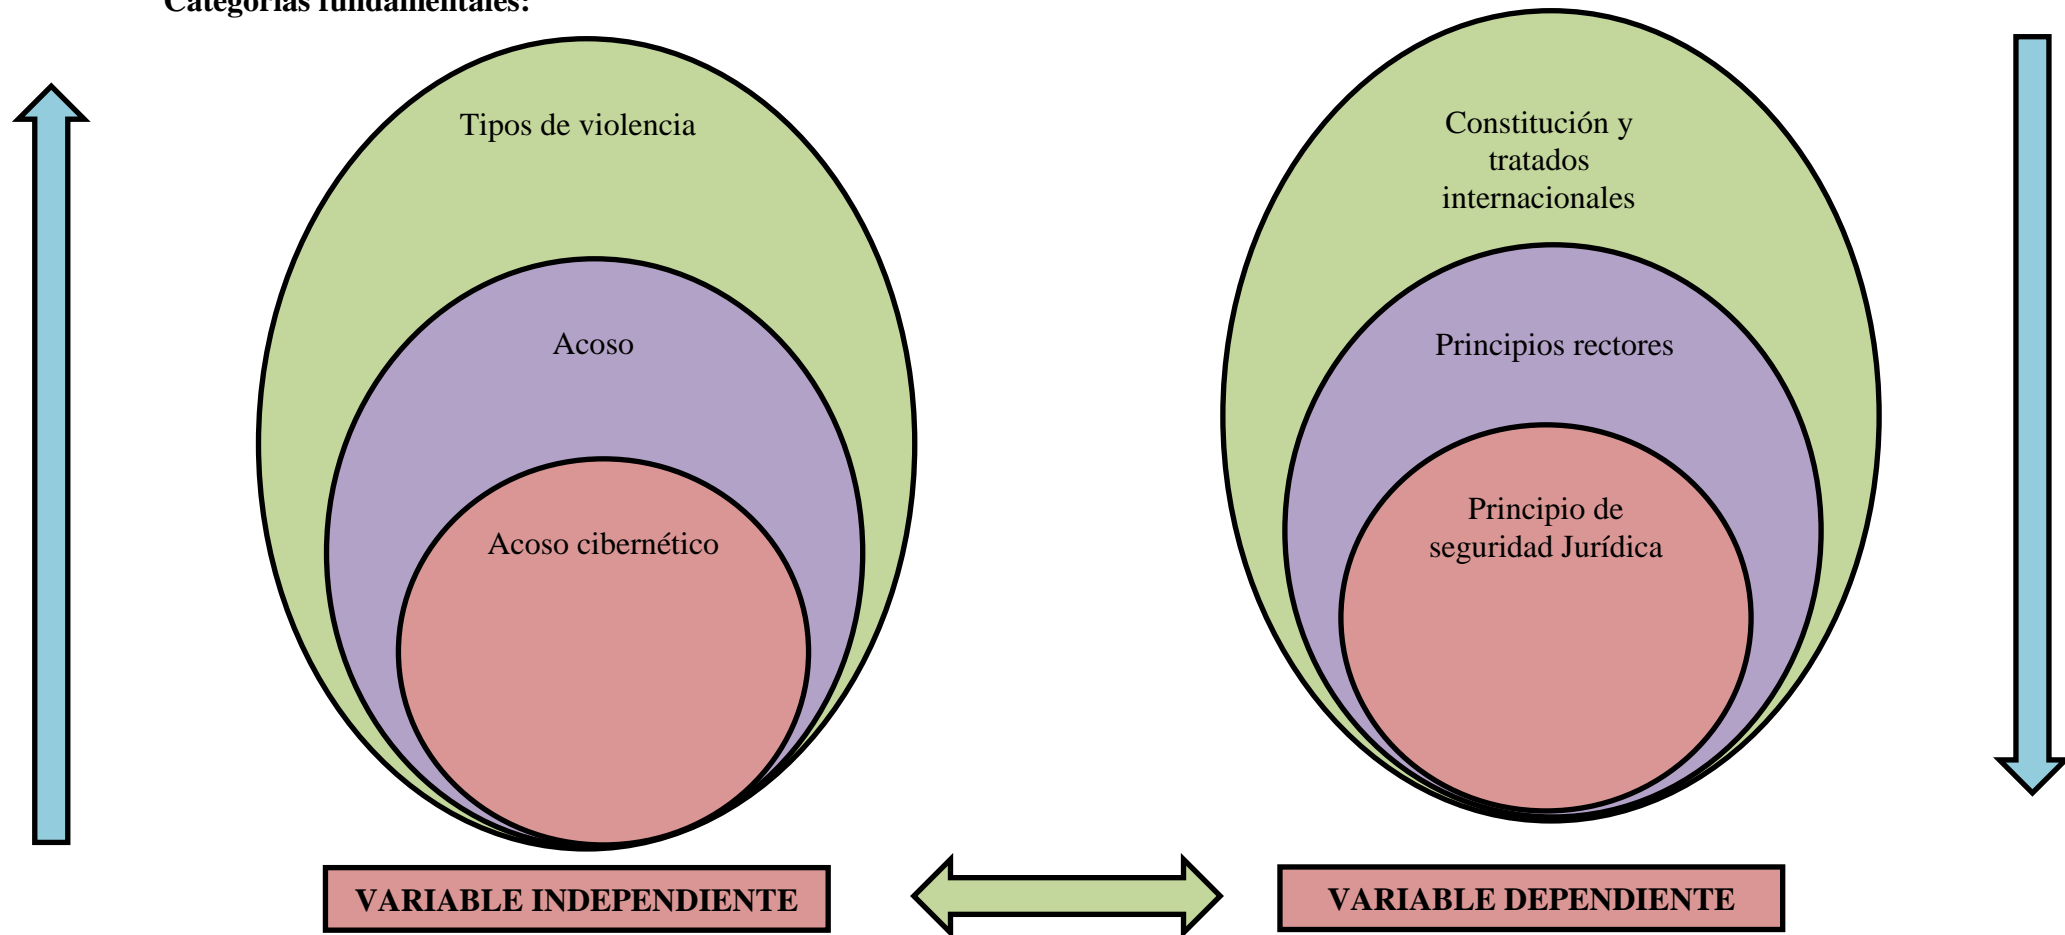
Categorías fundamentales:

Tipos de violencia

Acoso

Acoso cibernético

Constitución y tratados internacionales

Principios rectores

Principio de seguridad Jurídica

VARIABLE INDEPENDIENTE

VARIABLE DEPENDIENTE